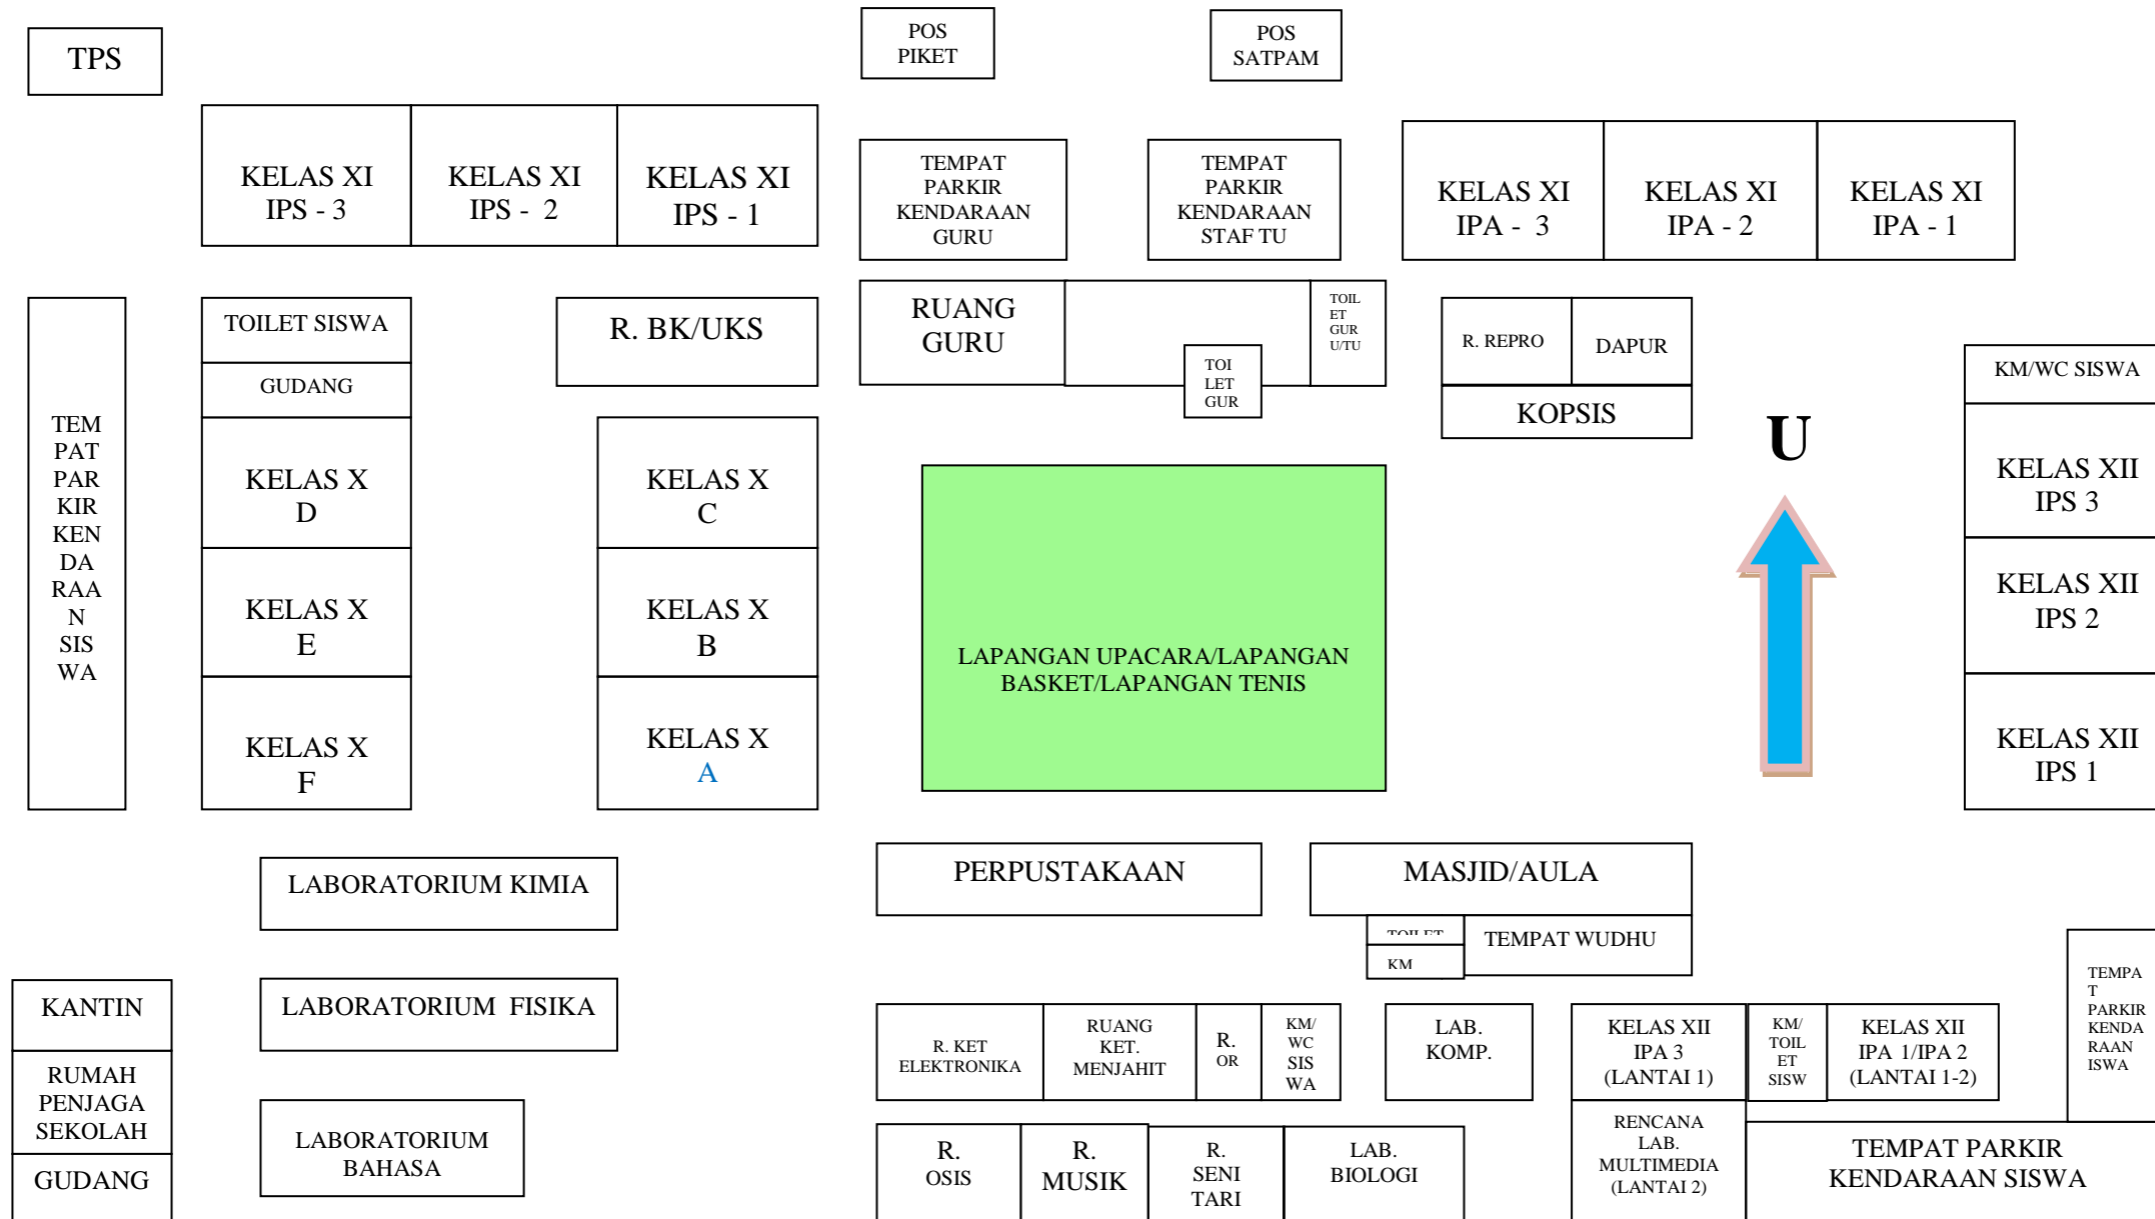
TPS

POS PIKET

POS SATPAM

KELAS XI IPS - 3

KELAS XI IPS - 2

KELAS XI IPS - 1

TEMPAT PARKIR KENDARAAN GURU

TEMPAT PARKIR KENDARAAN STAF TU

KELAS XI IPA - 3

KELAS XI IPA - 2

KELAS XI IPA - 1

TEM PAT PAR KIR KEN DA RAA N SIS WA

TOILET SISWA

GUDANG

R. BK/UKS

RUANG GURU

TOI LET GUR

TOIL ET GUR U/TU

R. REPRO

DAPUR

KOPSIS

KM/WC SISWA

U

KELAS X D

KELAS X E

KELAS X F

KELAS X C

KELAS X B

KELAS X A

LAPANGAN UPACARA/LAPANGAN BASKET/LAPANGAN TENIS

KELAS XII IPS 3

KELAS XII IPS 2

KELAS XII IPS 1

LABORATORIUM KIMIA

PERPUSTAKAAN

MASJID/AULA

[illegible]

KM

TEMPAT WUDHU

KANTIN

LABORATORIUM FISIKA

RUMAH PENJAGA SEKOLAH

GUDANG

LABORATORIUM BAHASA

R. KET ELEKTRONIKA

RUANG KET. MENJAHIT

R. OR

KM/ WC SIS WA

LAB. KOMP.

KELAS XII IPA 3 (LANTAI 1)

KM/ TOIL ET SISW

KELAS XII IPA 1/IPA 2 (LANTAI 1-2)

TEMPA T PARKIR KENDA RAAN ISWA

R. OSIS

R. MUSIK

R. SENI TARI

LAB. BIOLOGI

RENCANA LAB. MULTIMEDIA (LANTAI 2)

TEMPAT PARKIR KENDARAAN SISWA